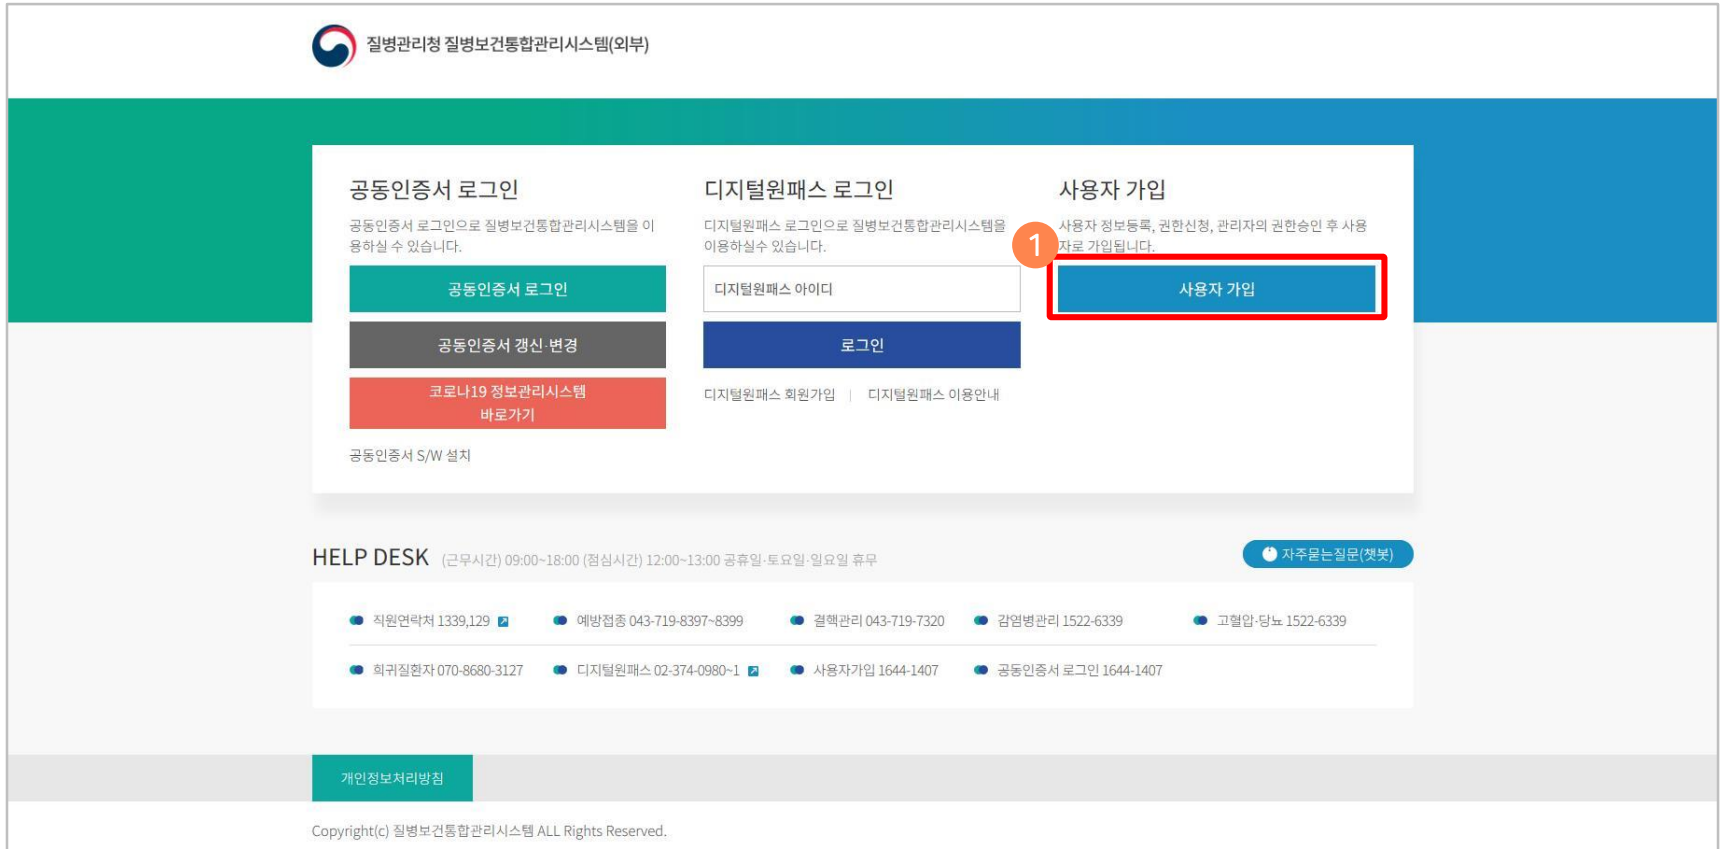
질병관리청 질병보건통합관리시스템(외부)

공동인증서 로그인

공동인증서 로그인으로 질병보건통합관리시스템을 이용하실 수 있습니다.

공동인증서 로그인

공동인증서 갱신·변경

코로나19 정보관리시스템 바로가기

공동인증서 S/W 설치

디지털원패스 로그인

디지털원패스 로그인으로 질병보건통합관리시스템을 이용하실수 있습니다.

디지털원패스 아이디

로그인

디지털원패스 회원가입 | 디지털원패스 이용안내

사용자 가입

사용자 정보등록, 권한신청, 관리자의 권한승인 후 사용자로 가입됩니다.

1

사용자 가입

HELP DESK (근무시간) 09:00~18:00 (점심시간) 12:00~13:00 공휴일·토요일·일요일 휴무

자주묻는질문(챗봇)

직원연락처 1339,129

예방접종 043-719-8397~8399

결핵관리 043-719-7320

감염병관리 1522-6339

고혈압·당뇨 1522-6339

희귀질환자 070-8680-3127

디지털원패스 02-374-0980~1

사용자가입 1644-1407

공동인증서 로그인 1644-1407

개인정보처리방침

Copyright(c) 질병보건통합관리시스템 ALL Rights Reserved.